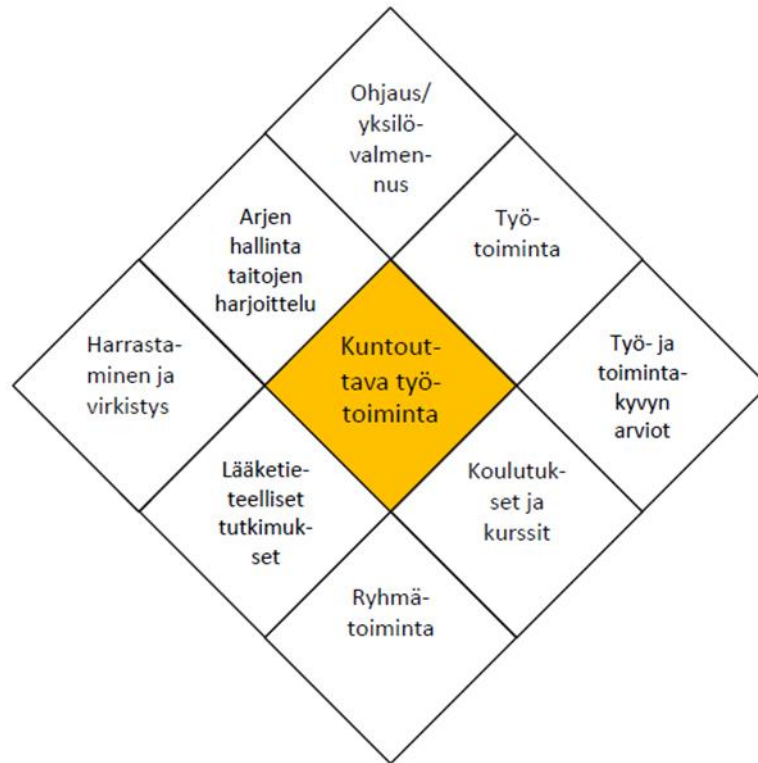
Ohjaus/ yksilövalmennus

Arjen hallinta taitojen harjoittelu

Työtoiminta

Harrastaminen ja virkistys

Kuntouttava työtoiminta

Työ- ja toimintakyvyn arviot

Lääketieteelliset tutkimukset

Koulutukset ja kurssit

Ryhmätoiminta